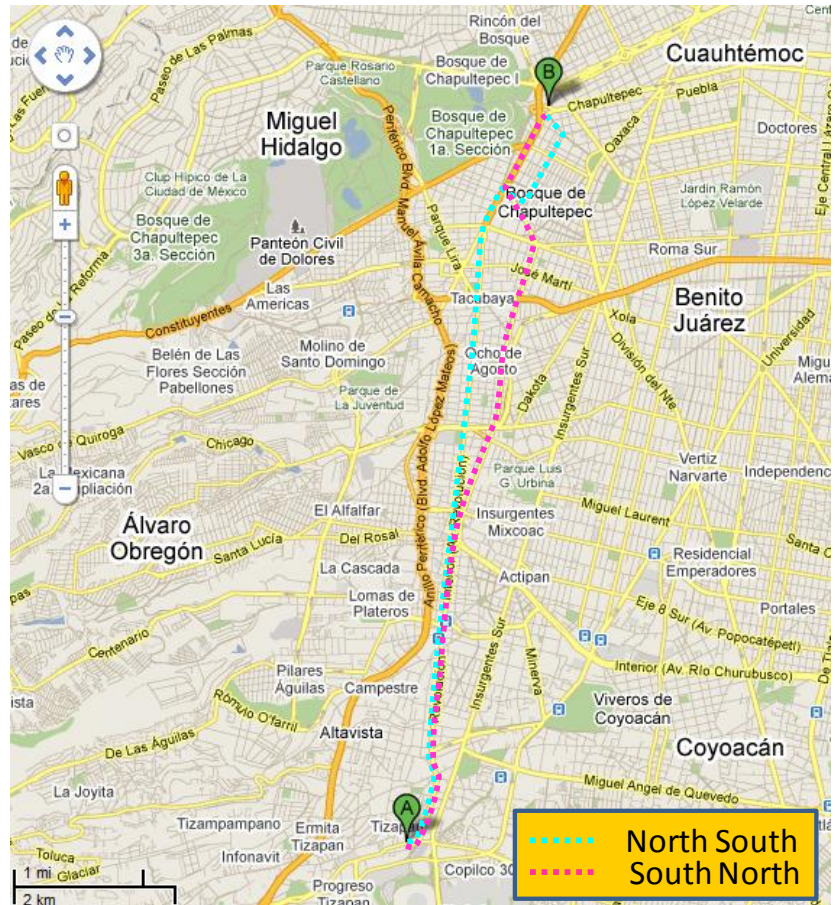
Rincón del Bosque
Cuauhtémoc
B
Parque Rosario Castellano
Bosque de Chapultepec I
Bosque de Chapultepec 1a. Sección
Chapultepec
Puebla
Oaxaca
Doctores
Paseo de Las Palmas
Miguel Hidalgo
Periférico Blvd. Manuel Ávila Camacho
Parque Lira
Bosque de Chapultepec
Jardín Ramón López Velarde
Club Hípico de La Ciudad de México
Bosque de Chapultepec 3a. Sección
Panteón Civil de Dolores
Roma Sur
José Martí
Las Americas
Tacubaya
Benito Juárez
Paseo de la Reforma
Constituyentes
Xola
División del Nte
Universidad
Belén de Las Flores Sección Pabellones
Molino de Santo Domingo
Ocho de Agosto
Dakota
Insurgentes Sur
Parque de La Juventud
Vasco de Quiroga
Chicago
La Mexicana 2a. Ampliación
Anillo Periférico (Blvd. Adolfo López Mateos)
Avenida Revolución
Parque Luis G. Urbina
Vertiz Narvarte
Independencia
Álvaro Obregón
El Alfalfar
Insurgentes Mixcoac
Miguel Laurent
Santa Lucía
Del Rosal
Residencial Emperadores
La Cascada
Actipan
Lomas de Plateros
Eje 8 Sur (Av. Popocatépetl)
Portales
Centenario
Minerva
Interior (Av. Río Churubusco)
Pilares Águilas
Campestre
Viveros de Coyoacán
Rómulo O'Farril
Altavista
Coyoacán
De Las Águilas
La Joyita
Miguel Ángel de Quevedo
A
Tizampampano
Ermita Tizapan
Tizapán
Toluca
Glaciar
Infonavit
Copilco 300
Progreso Tizapan
1 mi
2 km
North South
South North